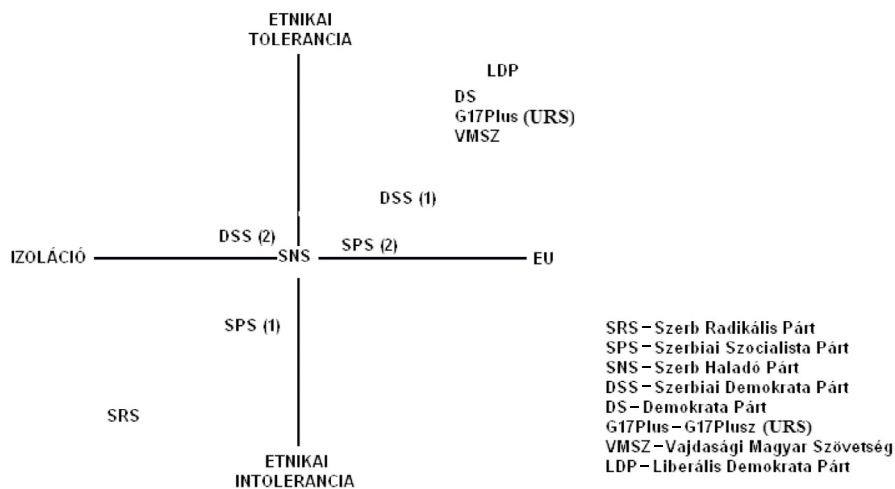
ETNIKAI TOLERANCIA

LDP
DS
G17Plus (URS)
VMSZ

DSS (1)

DSS (2)

IZOLÁCIÓ

SNS

SPS (2)

EU

SPS (1)

SRS

ETNIKAI INTOLERANCIA

SRS – Szerb Radikális Párt
SPS – Szerbiai Szocialista Párt
SNS – Szerb Haladó Párt
DSS – Szerbiai Demokrata Párt
DS – Demokrata Párt
G17Plus – G17Plusz (URS)
VMSZ – Vajdasági Magyar Szövetség
LDP – Liberális Demokrata Párt